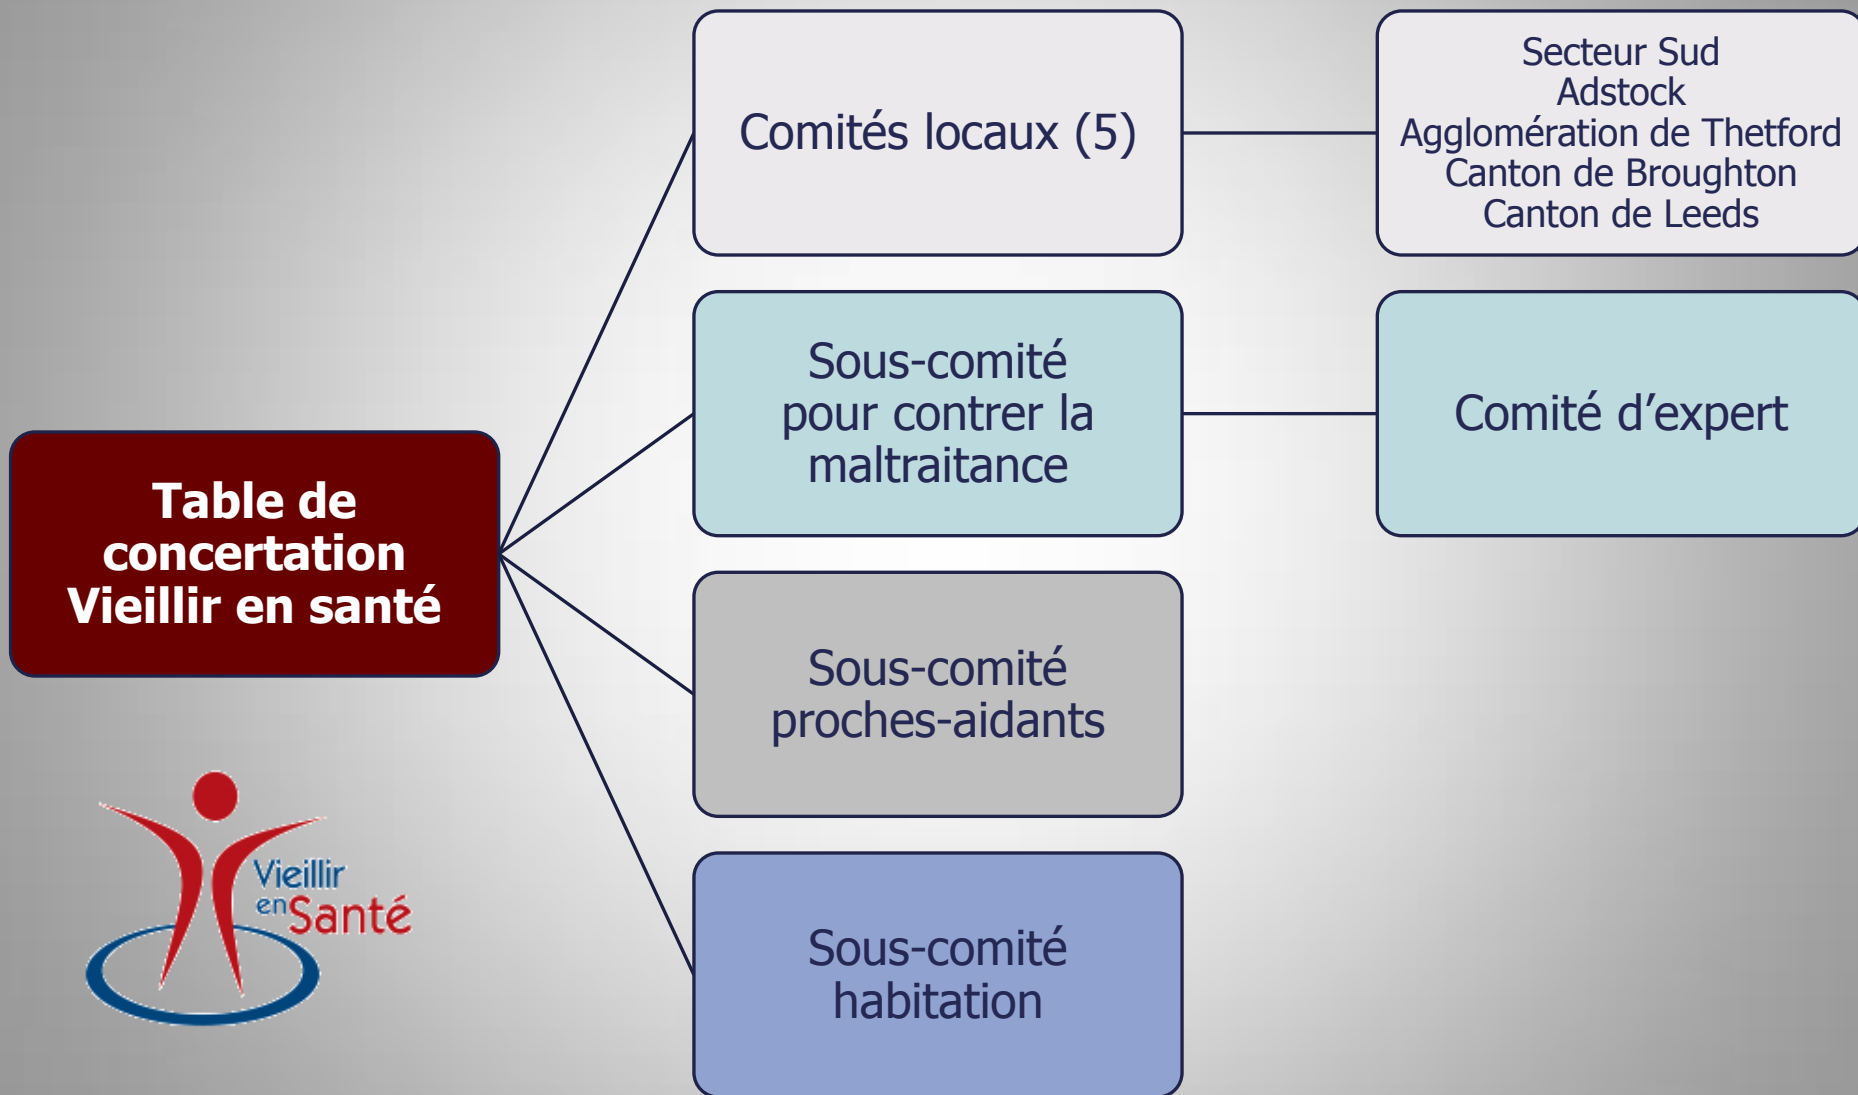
Table de concertation Vieillir en santé

Comités locaux (5)

Secteur Sud
Adstock
Agglomération de Thetford
Canton de Broughton
Canton de Leeds

Sous-comité pour contrer la maltraitance

Comité d'expert

Sous-comité proches-aidants

Sous-comité habitation

Vieillir en Santé